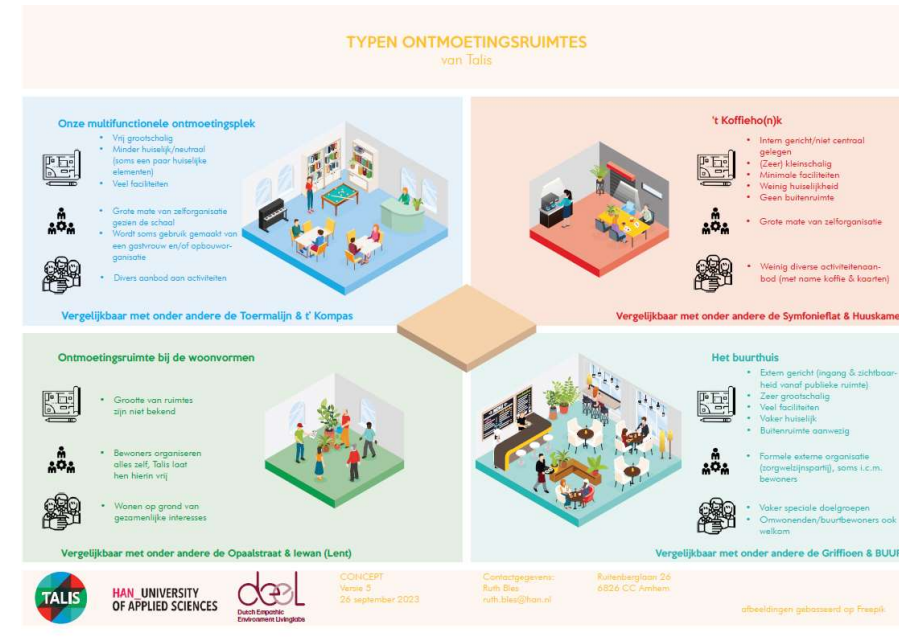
TYPEN ONTMOETINGSRUIMTES
van Talis

Onze multifunctionele ontmoetingsplek

- Vrij grootschalig
- Minder huiselijk/neutraal (soms een paar huiselijke elementen)
- Veel faciliteiten

- Grote mate van zelforganisatie gezien de schaal
- Wordt soms gebruik gemaakt van een gastvrouw en/of opbouwerorganisatie

- Divers aanbod aan activiteiten

Vergelijkbaar met onder andere de Toermalijn & t' Kompas

't Koffieho(n)k

- Intern gericht/niet centraal gelegen
- (Zeer) kleinschalig
- Minimale faciliteiten
- Weinig huiselijkheid
- Geen buitenruimte

- Grote mate van zelforganisatie

- Weinig diverse activiteitenaanbod (met name koffie & kaarten)

Vergelijkbaar met onder andere de Symfonieflat & Huuskame

Ontmoetingsruimte bij de woonvormen

- Grootte van ruimtes zijn niet bekend

- Bewoners organiseren alles zelf, Talis laat hen hierin vrij

- Wonen op grond van gezamenlijke interesses

Vergelijkbaar met onder andere de Opaalstraat & Iewan (Lent)

Het buurthuis

- Extern gericht (ingang & zichtbaarheid vanaf publieke ruimte)
- Zeer grootschalig
- Veel faciliteiten
- Vaker huiselijk
- Buitenruimte aanwezig

- Formele externe organisatie (zorgwelzijnspartij), soms i.c.m. bewoners

- Vaker speciale doelgroepen
- Omwonenden/buurtbewoners ook welkom

Vergelijkbaar met onder andere de Griffioen & BUUR

TALIS

HAN_UNIVERSITY OF APPLIED SCIENCES

deel
Dutch Empathic Environment Livinglabs

CONCEPT
Versie 5
26 september 2023

Contactgegevens:
Ruth Bles
ruth.bles@han.nl

Ruitenberglaan 26
6826 CC Arnhem

afbeeldingen gebaseerd op Freepik